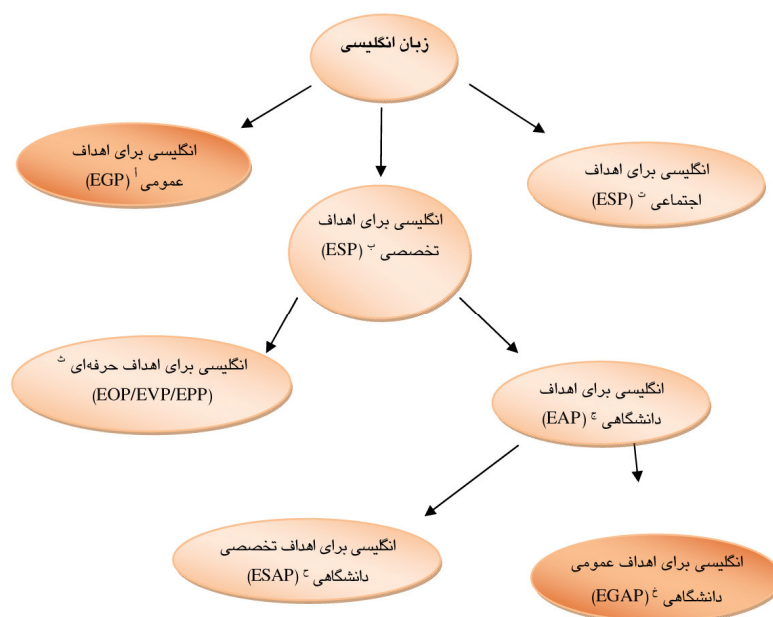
زبان انگلیسی

انگلیسی برای اهداف عمومی$^{آ}$ (EGP)

انگلیسی برای اهداف تخصصی$^{ب}$ (ESP)

انگلیسی برای اهداف اجتماعی$^{ت}$ (ESP)

انگلیسی برای اهداف حرفه‌ای$^{ث}$ (EOP/EVP/EPP)

انگلیسی برای اهداف دانشگاهی$^{ج}$ (EAP)

انگلیسی برای اهداف تخصصی دانشگاهی$^{ح}$ (ESAP)

انگلیسی برای اهداف عمومی دانشگاهی$^{خ}$ (EGAP)